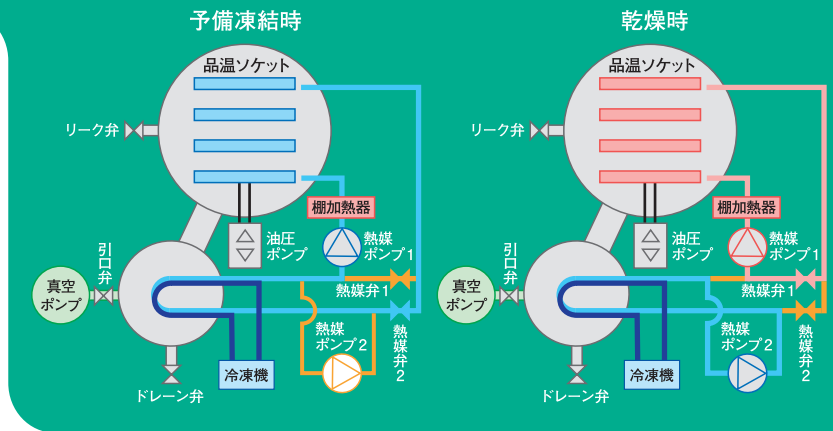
予備凍結時

品温ソケット

リーク弁

棚加熱器

油圧ポンプ

熱媒ポンプ1

引口弁

真空ポンプ

熱媒弁1

熱媒ポンプ2

熱媒弁2

冷凍機

ドレーン弁

乾燥時

品温ソケット

リーク弁

棚加熱器

油圧ポンプ

熱媒ポンプ1

引口弁

真空ポンプ

熱媒弁1

熱媒ポンプ2

熱媒弁2

冷凍機

ドレーン弁